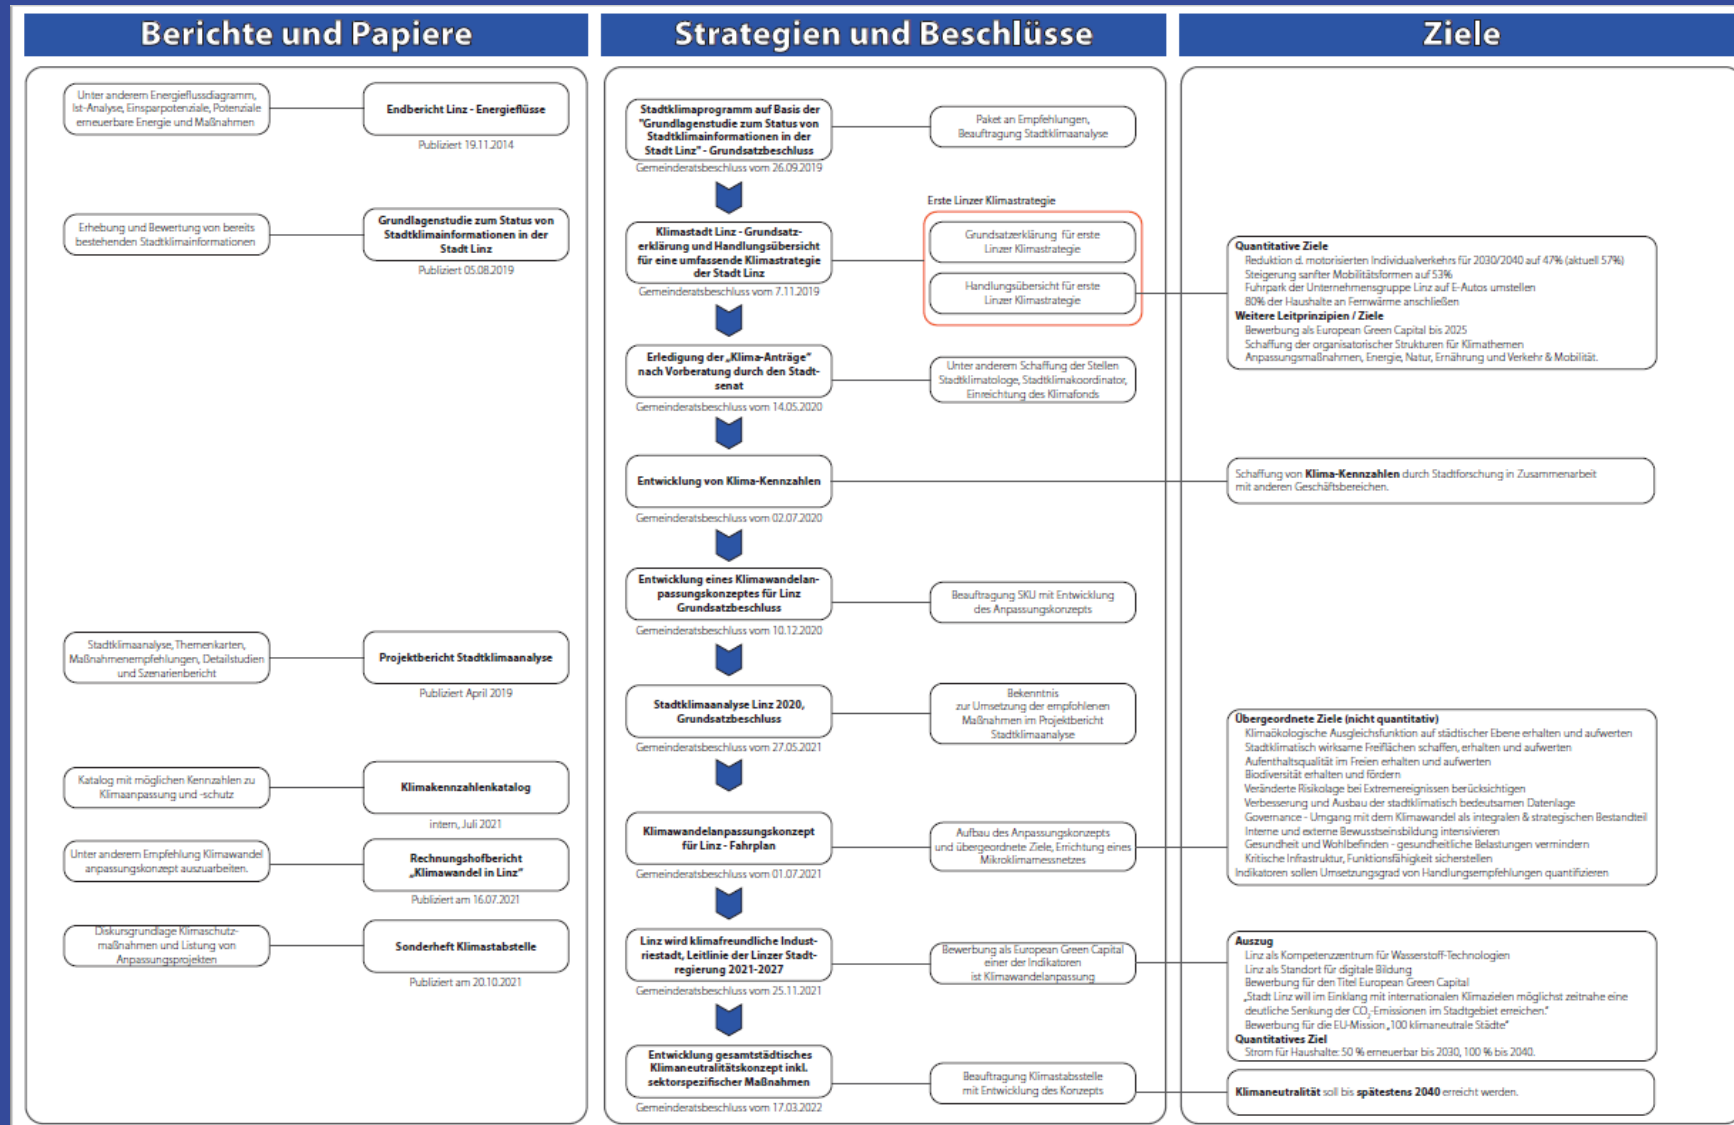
Berichte und Papiere

Unter anderem Energieflussdiagramm, Ist-Analyse, Einsparpotenziale, Potenziale erneuerbare Energie und Maßnahmen

Endbericht Linz - Energieflüsse

Publiziert 19.11.2014

Erhebung und Bewertung von bereits bestehenden Stadtklimainformationen

Grundlagenstudie zum Status von Stadtklimainformationen in der Stadt Linz

Publiziert 05.08.2019

Stadtklimaanalyse, Themenkarten, Maßnahmenempfehlungen, Detailstudien und Szenarienbericht

Projektbericht Stadtklimaanalyse

Publiziert April 2019

Katalog mit möglichen Kennzahlen zu Klimaanpassung und -schutz

Klimakennzahlenkatalog

intern, Juli 2021

Unter anderem Empfehlung Klimawandel anpassungskonzept auszuarbeiten.

Rechnungshofbericht „Klimawandel in Linz"

Publiziert am 16.07.2021

Diskursgrundlage Klimaschutzmaßnahmen und Listung von Anpassungsprojekten

Sonderheft Klimastabstelle

Publiziert am 20.10.2021

Strategien und Beschlüsse

Stadtklimaprogramm auf Basis der "Grundlagenstudie zum Status von Stadtklimainformationen in der Stadt Linz" - Grundsatzbeschluss

Gemeinderatsbeschluss vom 26.09.2019

Paket an Empfehlungen, Beauftragung Stadtklimaanalyse

Erste Linzer Klimastrategie

Klimastadt Linz - Grundsatzerklärung und Handlungsübersicht für eine umfassende Klimastrategie der Stadt Linz

Gemeinderatsbeschluss vom 7.11.2019

Grundsatzerklärung für erste Linzer Klimastrategie

Handlungsübersicht für erste Linzer Klimastrategie

Erledigung der „Klima-Anträge" nach Vorberatung durch den Stadtsenat

Gemeinderatsbeschluss vom 14.05.2020

Unter anderem Schaffung der Stellen Stadtklimatologe, Stadtklimakoordinator, Einreichtung des Klimafonds

Entwicklung von Klima-Kennzahlen

Gemeinderatsbeschluss vom 02.07.2020

Entwicklung eines Klimawandelanpassungskonzeptes für Linz Grundsatzbeschluss

Gemeinderatsbeschluss vom 10.12.2020

Beauftragung SKU mit Entwicklung des Anpassungskonzepts

Stadtklimaanalyse Linz 2020, Grundsatzbeschluss

Gemeinderatsbeschluss vom 27.05.2021

Bekenntnis zur Umsetzung der empfohlenen Maßnahmen im Projektbericht Stadtklimaanalyse

Klimawandelanpassungskonzept für Linz - Fahrplan

Gemeinderatsbeschluss vom 01.07.2021

Aufbau des Anpassungskonzepts und übergeordnete Ziele, Errichtung eines Mikroklimamessnetzes

Linz wird klimafreundliche Industriestadt, Leitlinie der Linzer Stadtregierung 2021-2027

Gemeinderatsbeschluss vom 25.11.2021

Bewerbung als European Green Capital einer der Indikatoren ist Klimawandelanpassung

Entwicklung gesamtstädtisches Klimaneutralitätskonzept inkl. sektorspezifischer Maßnahmen

Gemeinderatsbeschluss vom 17.03.2022

Beauftragung Klimastabsstelle mit Entwicklung des Konzepts

Ziele

Quantitative Ziele
Reduktion d. motorisierten Individualverkehrs für 2030/2040 auf 47% (aktuell 57%)
Steigerung sanfter Mobilitätsformen auf 53%
Fuhrpark der Unternehmensgruppe Linz auf E-Autos umstellen
80% der Haushalte an Fernwärme anschließen
Weitere Leitprinzipien / Ziele
Bewerbung als European Green Capital bis 2025
Schaffung der organisatorischer Strukturen für Klimathemen
Anpassungsmaßnahmen, Energie, Natur, Ernährung und Verkehr & Mobilität.

Schaffung von Klima-Kennzahlen durch Stadtforschung in Zusammenarbeit mit anderen Geschäftsbereichen.

Übergeordnete Ziele (nicht quantitativ)
Klimaökologische Ausgleichsfunktion auf städtischer Ebene erhalten und aufwerten
Stadtklimatisch wirksame Freiflächen schaffen, erhalten und aufwerten
Aufenthaltsqualität im Freien erhalten und aufwerten
Biodiversität erhalten und fördern
Veränderte Risikolage bei Extremereignissen berücksichtigen
Verbesserung und Ausbau der stadtklimatisch bedeutsamen Datenlage
Governance - Umgang mit dem Klimawandel als integralen & strategischen Bestandteil
Interne und externe Bewusstseinsbildung intensivieren
Gesundheit und Wohlbefinden - gesundheitliche Belastungen vermindern
Kritische Infrastruktur, Funktionsfähigkeit sicherstellen
Indikatoren sollen Umsetzungsgrad von Handlungsempfehlungen quantifizieren

Auszug
Linz als Kompetenzzentrum für Wasserstoff-Technologien
Linz als Standort für digitale Bildung
Bewerbung für den Titel European Green Capital
„Stadt Linz will im Einklang mit internationalen Klimazielen möglichst zeitnahe eine deutliche Senkung der $CO_2$-Emissionen im Stadtgebiet erreichen."
Bewerbung für die EU-Mission „100 klimaneutrale Städte"
Quantitatives Ziel
Strom für Haushalte: 50 % erneuerbar bis 2030, 100 % bis 2040.

Klimaneutralität soll bis spätestens 2040 erreicht werden.